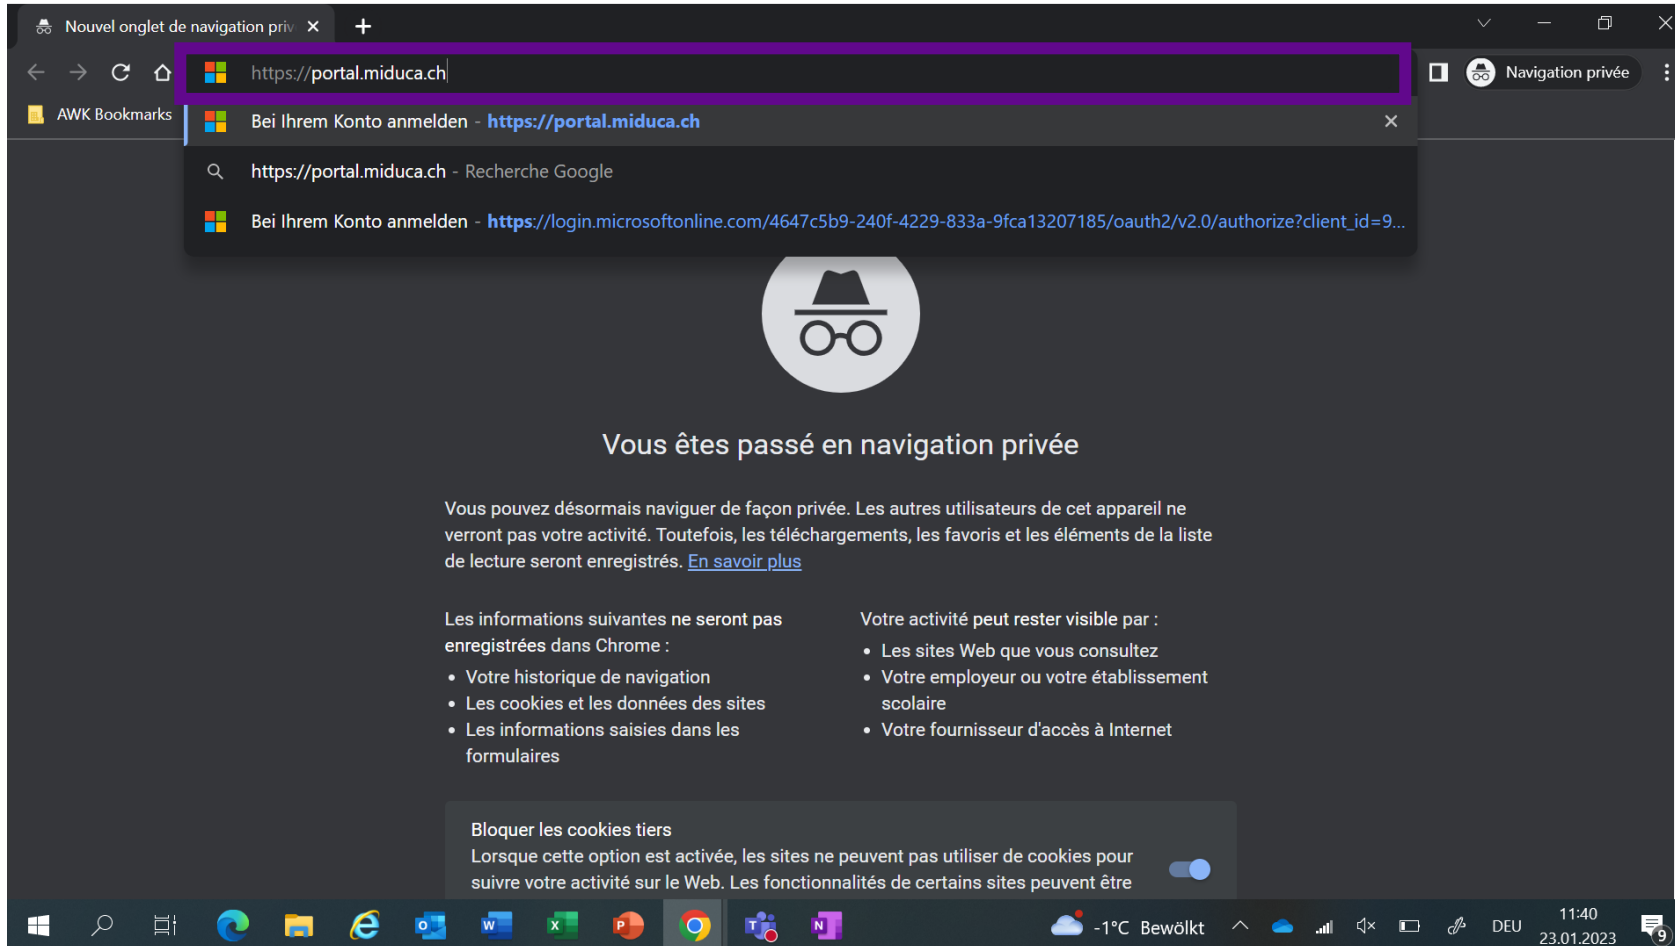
Nouvel onglet de navigation priv ×
+

https://portal.miduca.ch

Navigation privée

AWK Bookmarks

Bei Ihrem Konto anmelden - https://portal.miduca.ch ×

https://portal.miduca.ch - Recherche Google

Bei Ihrem Konto anmelden - https://login.microsoftonline.com/4647c5b9-240f-4229-833a-9fca13207185/oauth2/v2.0/authorize?client_id=9...

Vous êtes passé en navigation privée

Vous pouvez désormais naviguer de façon privée. Les autres utilisateurs de cet appareil ne verront pas votre activité. Toutefois, les téléchargements, les favoris et les éléments de la liste de lecture seront enregistrés. En savoir plus

Les informations suivantes ne seront pas enregistrées dans Chrome :
- Votre historique de navigation
- Les cookies et les données des sites
- Les informations saisies dans les formulaires

Votre activité peut rester visible par :
- Les sites Web que vous consultez
- Votre employeur ou votre établissement scolaire
- Votre fournisseur d'accès à Internet

Bloquer les cookies tiers
Lorsque cette option est activée, les sites ne peuvent pas utiliser de cookies pour suivre votre activité sur le Web. Les fonctionnalités de certains sites peuvent être

-1°C Bewölkt DEU 11:40 23.01.2023 9